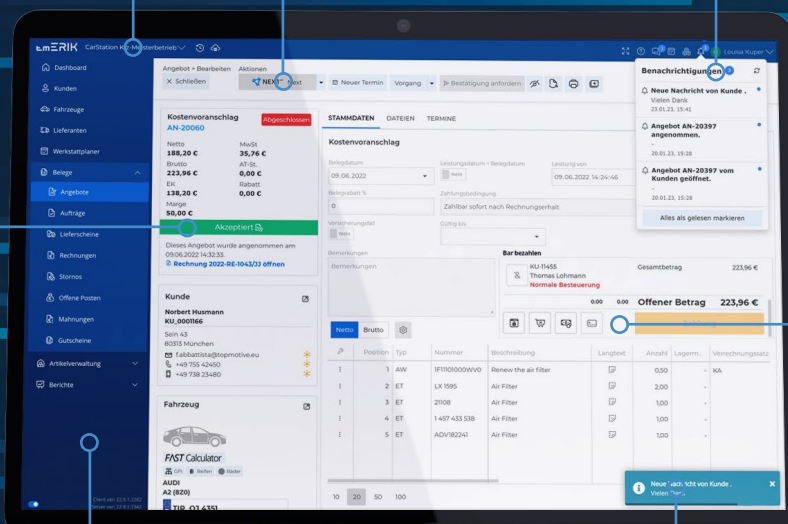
EMERIK CarStation Kfz-Meisterbetrieb

Dashboard
Kunden
Fahrzeuge
Lieferanten
Werkstattplaner
Belege
Angebote
Aufträge
Lieferscheine
Rechnungen
Stornos
Offene Posten
Mahnungen
Gutscheine
Artikelverwaltung
Berichte

Angebot » Bearbeiten Aktionen
Schließen NEXT Next Neuer Termin Vorgang Bestätigung anfordern

Kostenvoranschlag
AN-20060
Abgeschlossen
Netto 188,20 €
MwSt 35,76 €
Brutto 223,96 €
AT-St. 0,00 €
EK 138,20 €
Rabatt 0,00 €
Marge 50,00 €
Akzeptiert
Dieses Angebot wurde angenommen am 09.06.2022 14:32:33.
Rechnung 2022-RE-1043/J3 öffnen

Kunde
Norbert Husmann
KU_001166
Sein 43
80313 München
f.abbattista@topmotive.eu
+49 755 42450
+49 738 23480

Fahrzeug
FAST Calculator
AUDI
A2 (8Z0)
TIR_OJ 6351

STAMMDATEN DATEIEN TERMINE
Kostenvoranschlag
Belegdatum 09.06.2022
Leistungsdatum = Belegdatum
Leistung von 09.06.2022 14:24:46
Belegrabatt % 0
Zahlungsbedingung Zahlbar sofort nach Rechnungserhalt
Versicherungsfall
Gültig bis
Bemerkungen
Bemerkungen
Bar bezahlen
KU-11455
Thomas Lohmann
Normale Besteuerung
Gesamtbetrag 223,96 €
0.00 0.00 Offener Betrag 223,96 €

Netto Brutto

| Position | Typ | Nummer | Beschreibung | Langtext | Anzahl | Lagerm... | Verrechnungssatz |
|---|---|---|---|---|---|---|---|
| 1 | AW | 1F1101000WV0 | Renew the air filter | | 0,50 | - | KA |
| 2 | ET | LX 1595 | Air Filter | | 1,00 | - | |
| 3 | ET | 21108 | Air Filter | | 1,00 | - | |
| 4 | ET | 1 457 433 538 | Air Filter | | 1,00 | - | |
| 5 | ET | ADV182241 | Air Filter | | 1,00 | - | |

10 20 50 100

Louisa Kuper
Benachrichtigungen
Neue Nachricht von Kunde .
Vielen Dank
23.01.23, 15:41
Angebot AN-20397 angenommen.
-
20.01.23, 15:28
Angebot AN-20397 vom Kunden geöffnet.
-
20.01.23, 15:28
Alles als gelesen markieren

Neue Nachricht von Kunde .
Vielen Dank